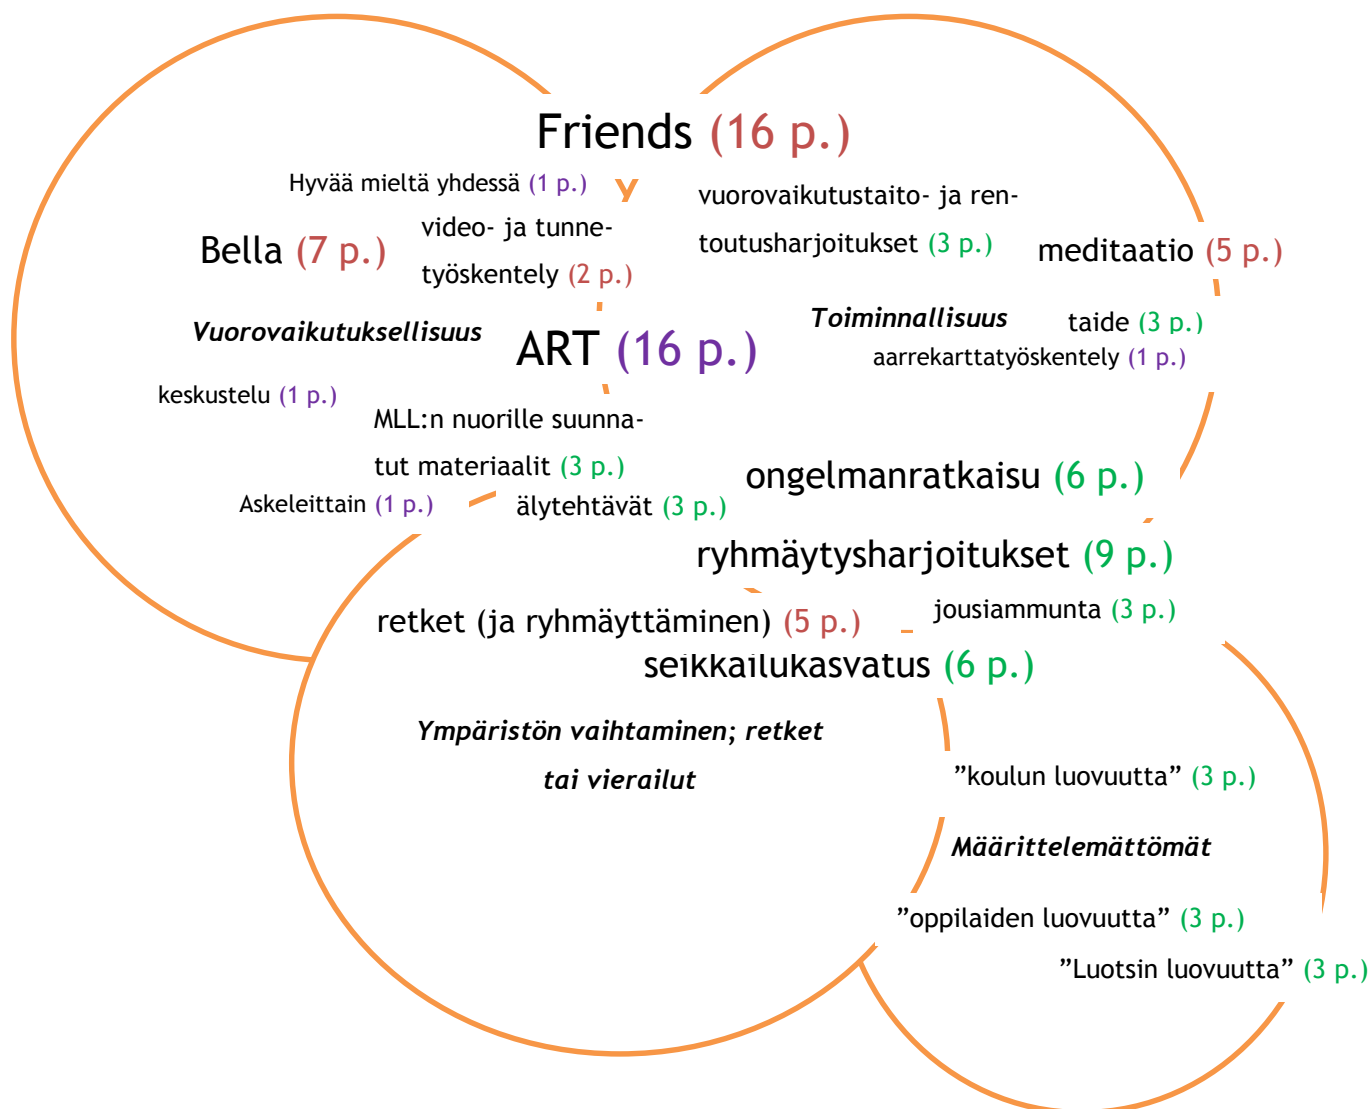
Friends (16 p.)

Hyvää mieltä yhdessä (1 p.)

vuorovaikutustaito- ja rentoutusharjoitukset (3 p.)

Bella (7 p.)

video- ja tunnetyöskentely (2 p.)

meditaatio (5 p.)

Vuorovaikutuksellisuus

ART (16 p.)

Toiminnallisuus

taide (3 p.)

aarrekarttatyöskentely (1 p.)

keskustelu (1 p.)

MLL:n nuorille suunnatut materiaalit (3 p.)

ongelmanratkaisu (6 p.)

Askeleittain (1 p.)

älytehtävät (3 p.)

ryhmäytysharjoitukset (9 p.)

jousiammunta (3 p.)

retket (ja ryhmäyttäminen) (5 p.)

seikkailukasvatus (6 p.)

Ympäristön vaihtaminen; retket tai vierailut

”koulun luovuutta” (3 p.)

Määrittelemättömät

”oppilaiden luovuutta” (3 p.)

”Luotsin luovuutta” (3 p.)